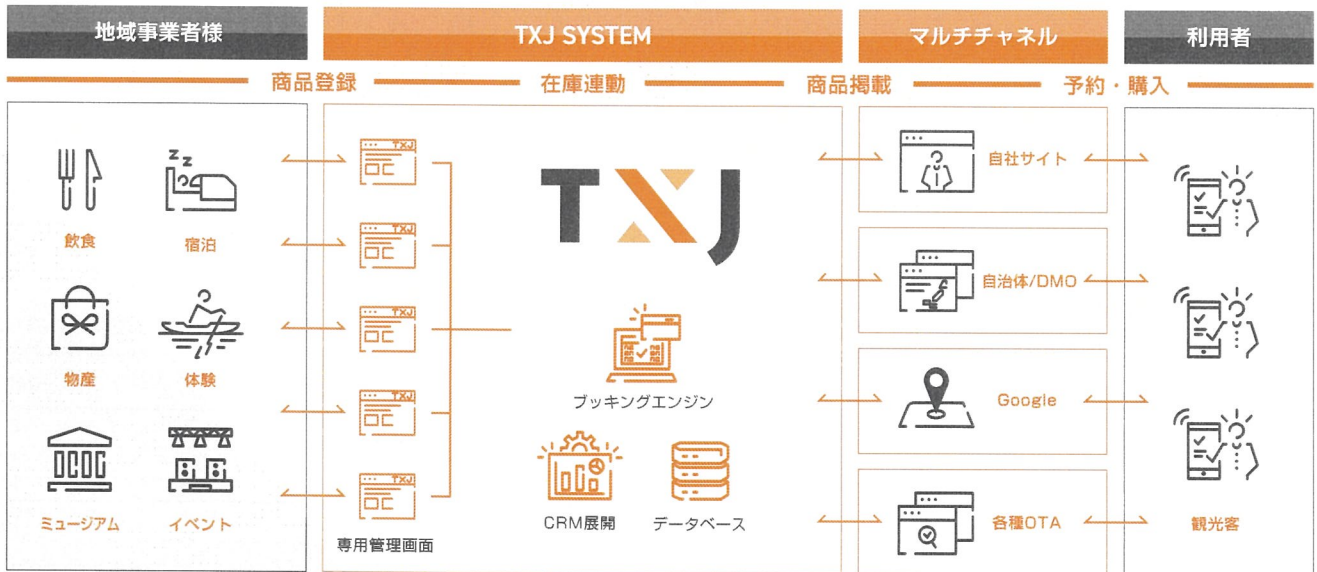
地域事業者様

TXJ SYSTEM

マルチチャネル

利用者

商品登録　在庫連動　商品掲載　予約・購入

飲食　宿泊

物産　体験

ミュージアム　イベント

TXJ
TXJ
TXJ
TXJ
TXJ

専用管理画面

TXJ

ブッキングエンジン

CRM展開　データベース

自社サイト

自治体/DMO

Google

各種OTA

観光客